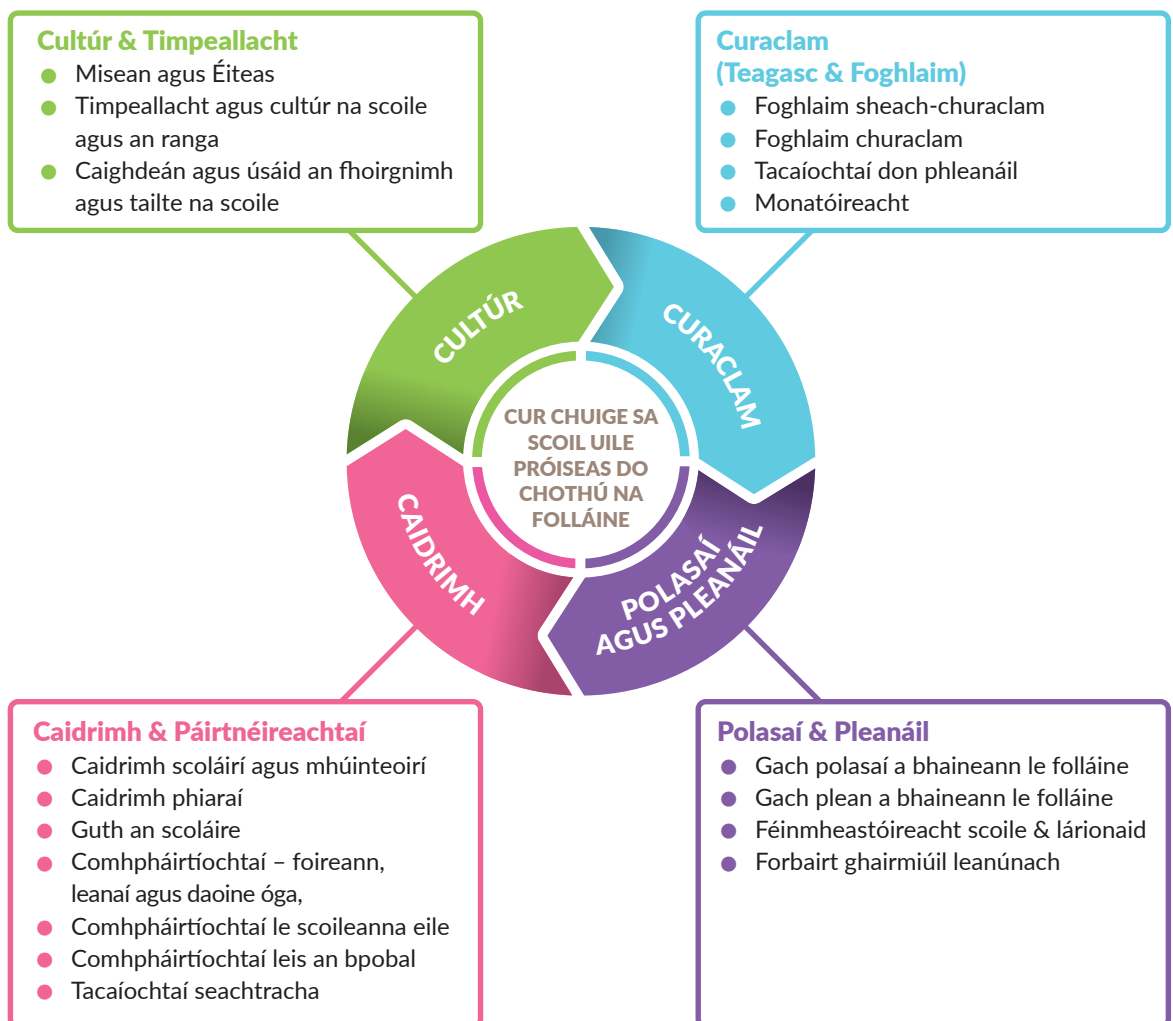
Cultúr & Timpeallacht
- Misean agus Éiteas
- Timpeallacht agus cultúr na scoile agus an ranga
- Caighdeán agus úsáid an fhoirgnimh agus tailte na scoile

Curaclam (Teagasc & Foghlaim)
- Foghlaim sheach-churaclam
- Foghlaim churaclam
- Tacaíochtaí don phleanáil
- Monatóireacht

CULTÚR

CURACLAM

CUR CHUIGE SA SCOIL UILE PRÓISEAS DO CHOTHÚ NA FOLLÁINE

CAIDRIMH

POLASAÍ AGUS PLEANÁIL

Caidrimh & Páirtnéireachtaí
- Caidrimh scoláirí agus mhúinteoirí
- Caidrimh phiaraí
- Guth an scoláire
- Comhpháirtíochtaí – foireann, leanaí agus daoine óga,
- Comhpháirtíochtaí le scoileanna eile
- Comhpháirtíochtaí leis an bpobal
- Tacaíochtaí seachtracha

Polasaí & Pleanáil
- Gach polasaí a bhaineann le folláine
- Gach plean a bhaineann le folláine
- Féinmheastóireacht scoile & lárionaid
- Forbairt ghairmiúil leanúnach